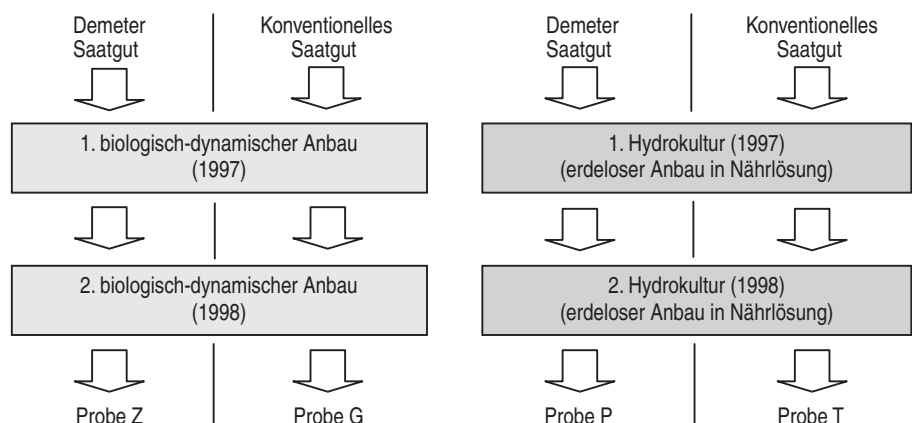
Demeter Saatgut

Konventionelles Saatgut

1. biologisch-dynamischer Anbau (1997)

2. biologisch-dynamischer Anbau (1998)

Probe Z

Probe G

Demeter Saatgut

Konventionelles Saatgut

1. Hydrokultur (1997) (erdeloser Anbau in Nährlösung)

2. Hydrokultur (1998) (erdeloser Anbau in Nährlösung)

Probe P

Probe T